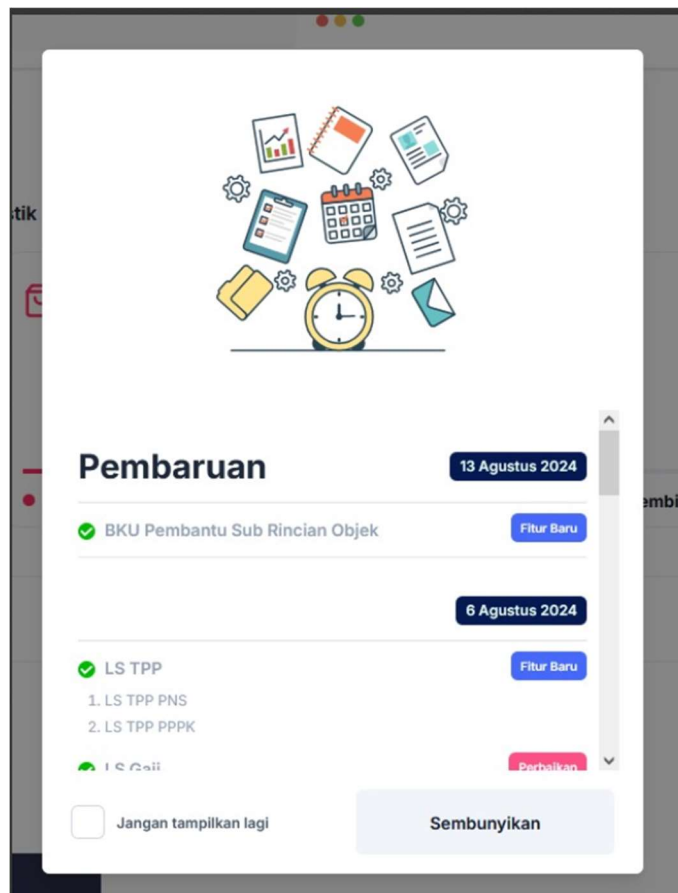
tik

embi

Pembaruan

13 Agustus 2024

BKU Pembantu Sub Rincian Objek

Fitur Baru

6 Agustus 2024

LS TPP

Fitur Baru

1. LS TPP PNS
2. LS TPP PPPK

LS Gaji

Perbaikan

Jangan tampilkan lagi

Sembunyikan